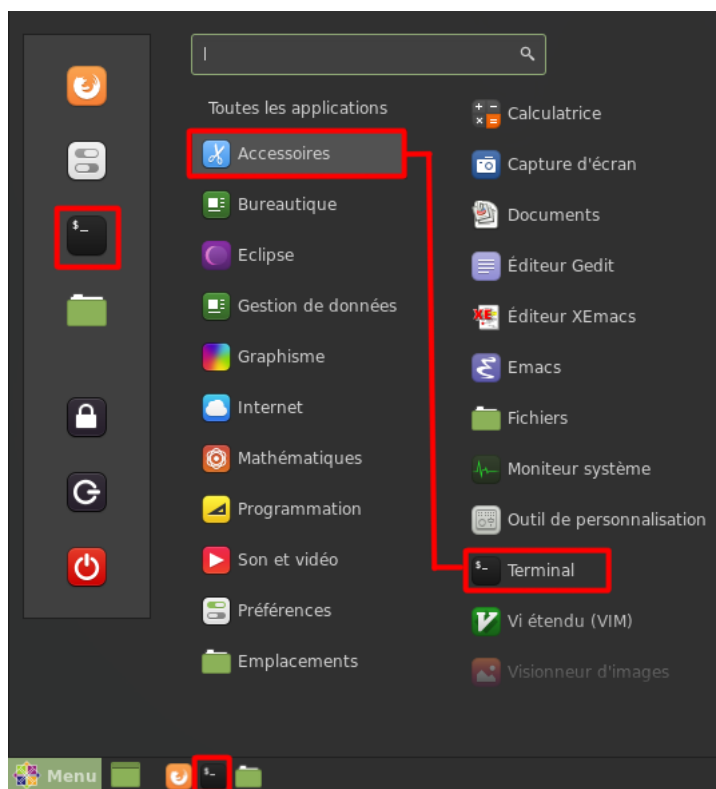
$_

Toutes les applications

Accessoires
Bureautique
Eclipse
Gestion de données
Graphisme
Internet
Mathématiques
Programmation
Son et vidéo
Préférences
Emplacements

Calculatrice
Capture d'écran
Documents
Éditeur Gedit
Éditeur XEmacs
Emacs
Fichiers
Moniteur système
Outil de personnalisation
Terminal
Vi étendu (VIM)
Visionneur d'images

Menu